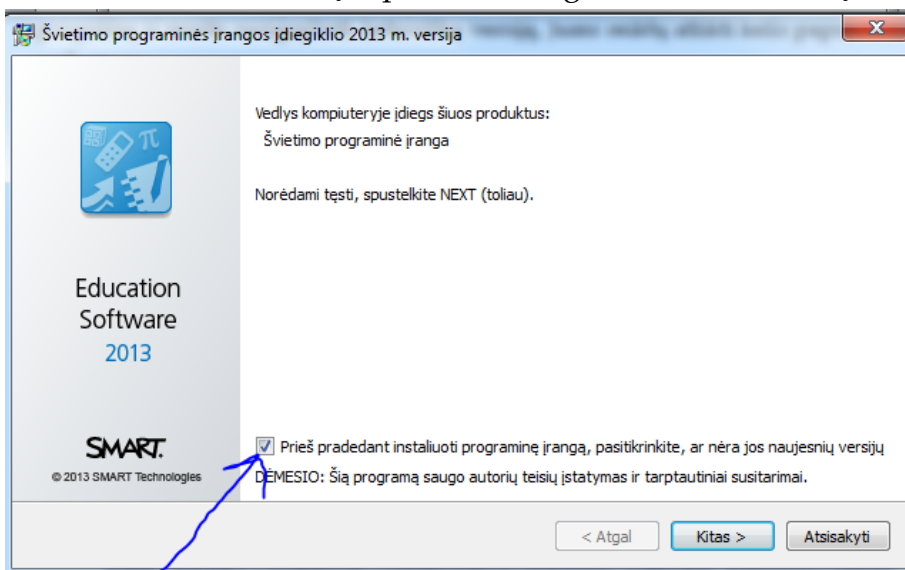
Švietimo programinės įrangos įdiegiklio 2013 m. versija

Vedlys kompiuteryje įdiegs šiuos produktus:
Švietimo programinė įranga

Norėdami tęsti, spustelkite NEXT (toliau).

Education Software 2013

SMART.
© 2013 SMART Technologies

Prieš pradedant instaliuoti programinę įrangą, pasitikrinkite, ar nėra jos naujesnių versijų

DĖMESIO: Šią programą saugo autorių teisių įstatymas ir tarptautiniai susitarimai.

< Atgal
Kitas >
Atsisakyti